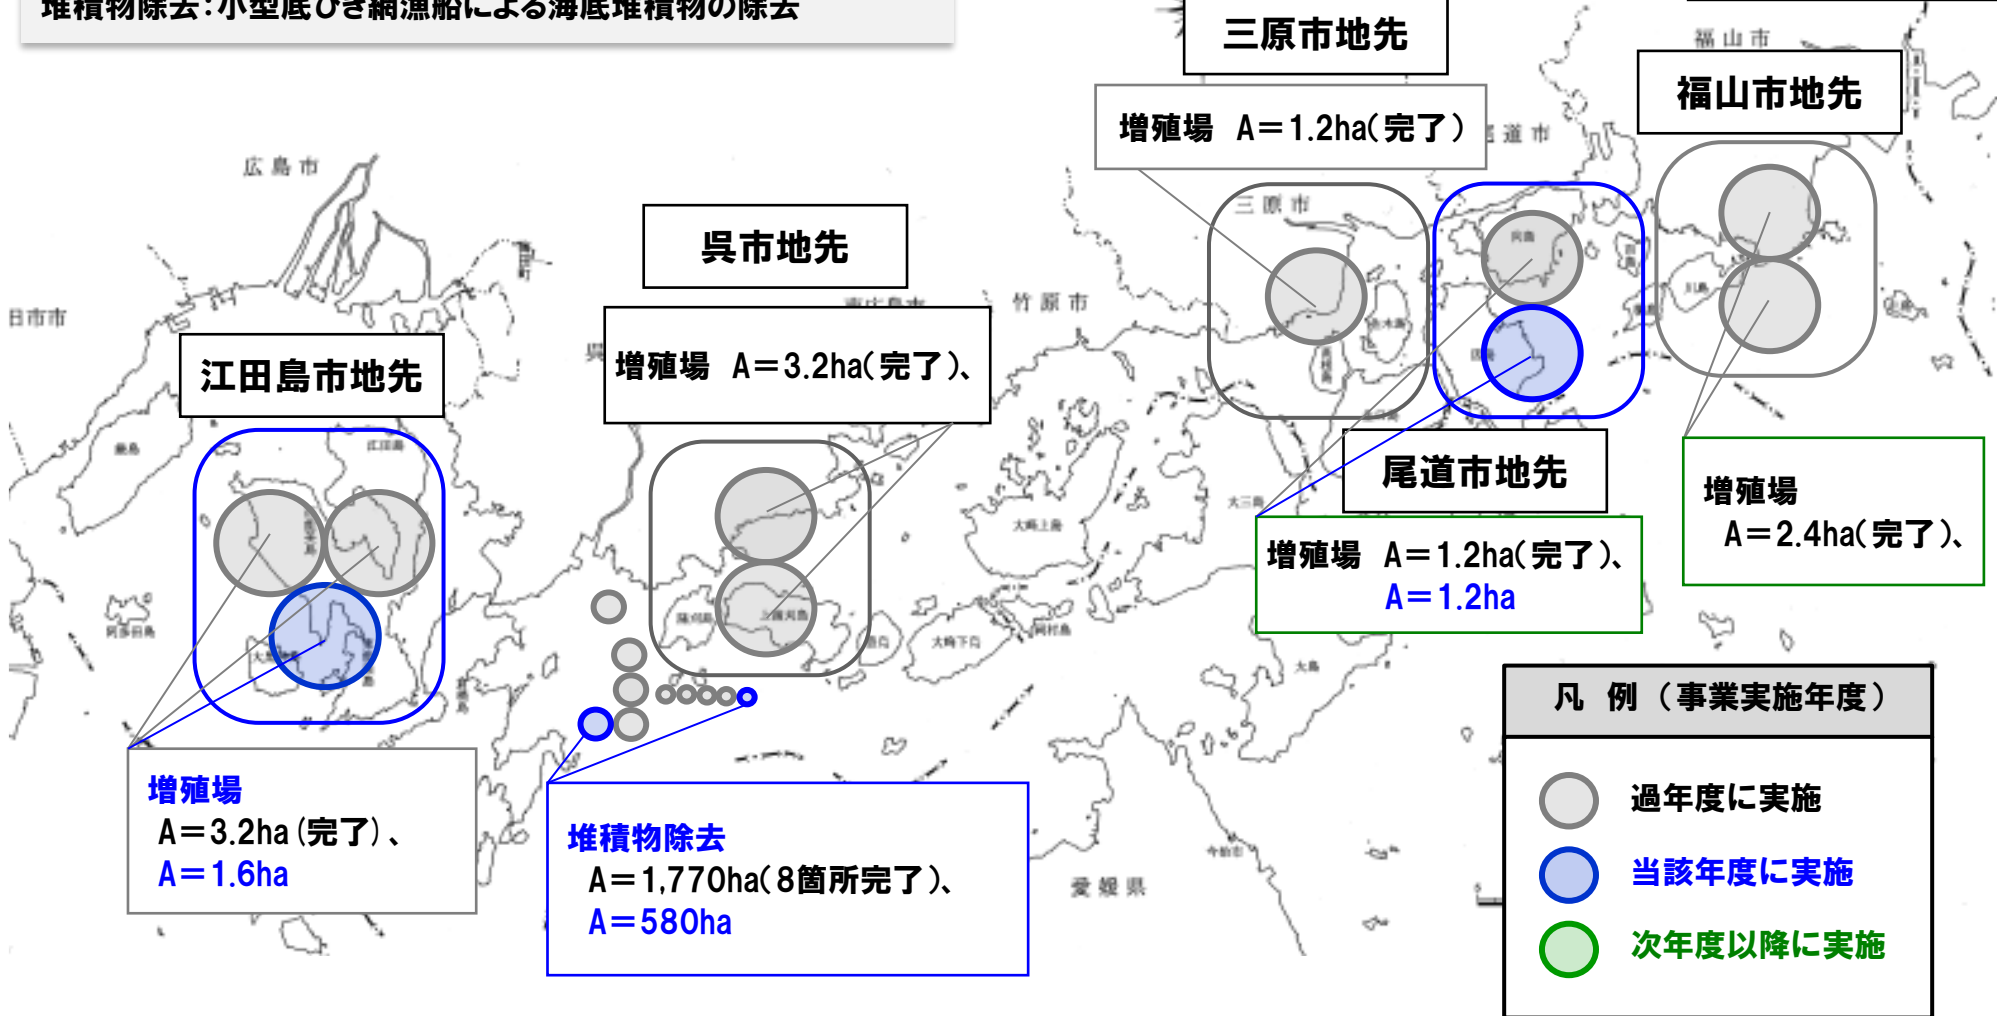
堆積物除去:小型底びき網漁船による海底堆積物の除去

三原市地先

増殖場　A＝1.2ha(完了)

福山市地先

福山市

広島市

呉市地先

増殖場　A＝3.2ha(完了)、

竹原市

三原市

尾道市

江田島市地先

尾道市地先

増殖場　A＝1.2ha(完了)、
A＝1.2ha

増殖場
A＝2.4ha(完了)、

増殖場
A＝3.2ha(完了)、
A＝1.6ha

堆積物除去
A＝1,770ha(8箇所完了)、
A＝580ha

愛媛県

凡　例　(事業実施年度)

過年度に実施

当該年度に実施

次年度以降に実施